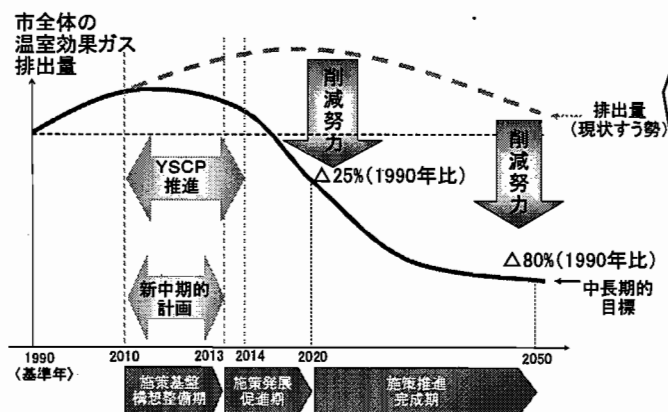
市全体の
温室効果ガス
排出量

削減努力

排出量
（現状すう勢）

削減努力

YSCP
推進

△25%（1990年比）

新中期的
計画

△80%（1990年比）

中長期的
目標

1990
〈基準年〉

2010

2013

2014

2020

2050

施策基盤
構想整備期

施策発展
促進期

施策推進
完成期